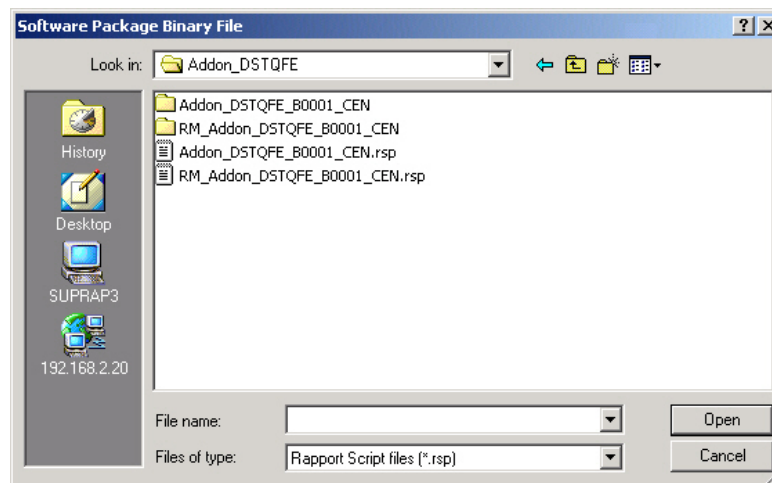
Software Package Binary File

? X

Look in: Addon_DSTQFE

History

Desktop

SUPRAP3

192.168.2.20

Addon_DSTQFE_B0001_CEN
RM_Addon_DSTQFE_B0001_CEN
Addon_DSTQFE_B0001_CEN.rsp
RM_Addon_DSTQFE_B0001_CEN.rsp

File name:

Files of type: Rapport Script files (*.rsp)

Open

Cancel